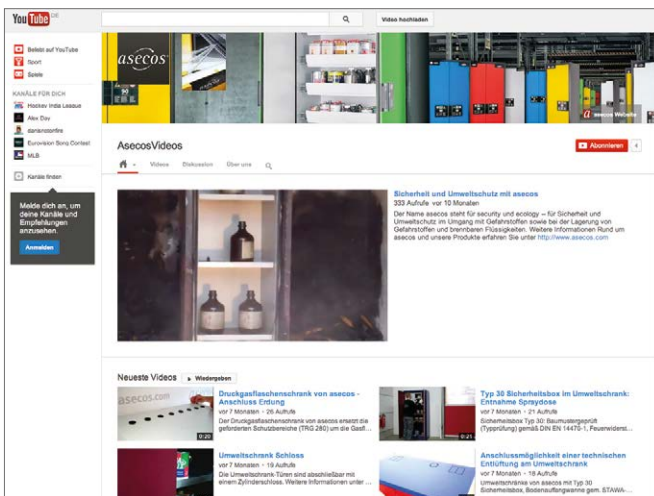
YouTube DE

Video hochladen

Beliebt auf YouTube
Sport
Spiele

KANÄLE FÜR DICH
Hockey India League
Alex Day
danisnotonfire
Eurovision Song Contest
MLB

Kanäle finden

Melde dich an, um deine Kanäle und Empfehlungen anzuzeigen.

Anmelden

asecos

asecos Website

AsecosVideos

Abonnieren

Videos Diskussion Über uns

Sicherheit und Umweltschutz mit asecos
333 Aufrufe vor 10 Monaten
Der Name asecos steht für security and ecology – für Sicherheit und Umweltschutz im Umgang mit Gefahrstoffen sowie bei der Lagerung von Gefahrstoffen und brennbaren Flüssigkeiten. Weitere Informationen Rund um asecos und unsere Produkte erfahren Sie unter http://www.asecos.com

Neueste Videos Wiedergeben

Druckgasflaschenschrank von asecos - Anschluss Erdung
vor 7 Monaten · 26 Aufrufe
Die Druckgasflaschenschränke von asecos erreicht die geforderten Schutzbereiche (TRG 280) um die Gasfl...
0:20

Typ 30 Sicherheitsbox im Umweltschrank: Entnahme Spraydose
vor 7 Monaten · 21 Aufrufe
Sicherheitsbox Typ 30: Baumustergeprüft (Typprüfung) gemäß DIN EN 14470-1, Feuerwiderst...
0:21

Umweltschrank Schloss
vor 7 Monaten · 19 Aufrufe
Die Umweltschrank Türen sind abschließbar mit einem Zylinderschloss. Weitere Informationen unter ...

Anschlussmöglichkeit einer technischen Entlüftung am Umweltschrank
vor 7 Monaten · 18 Aufrufe
Umweltschränke von asecos mit Typ 30 Sicherheitsbox, Bodenauffangwanne gem. STAWA-...